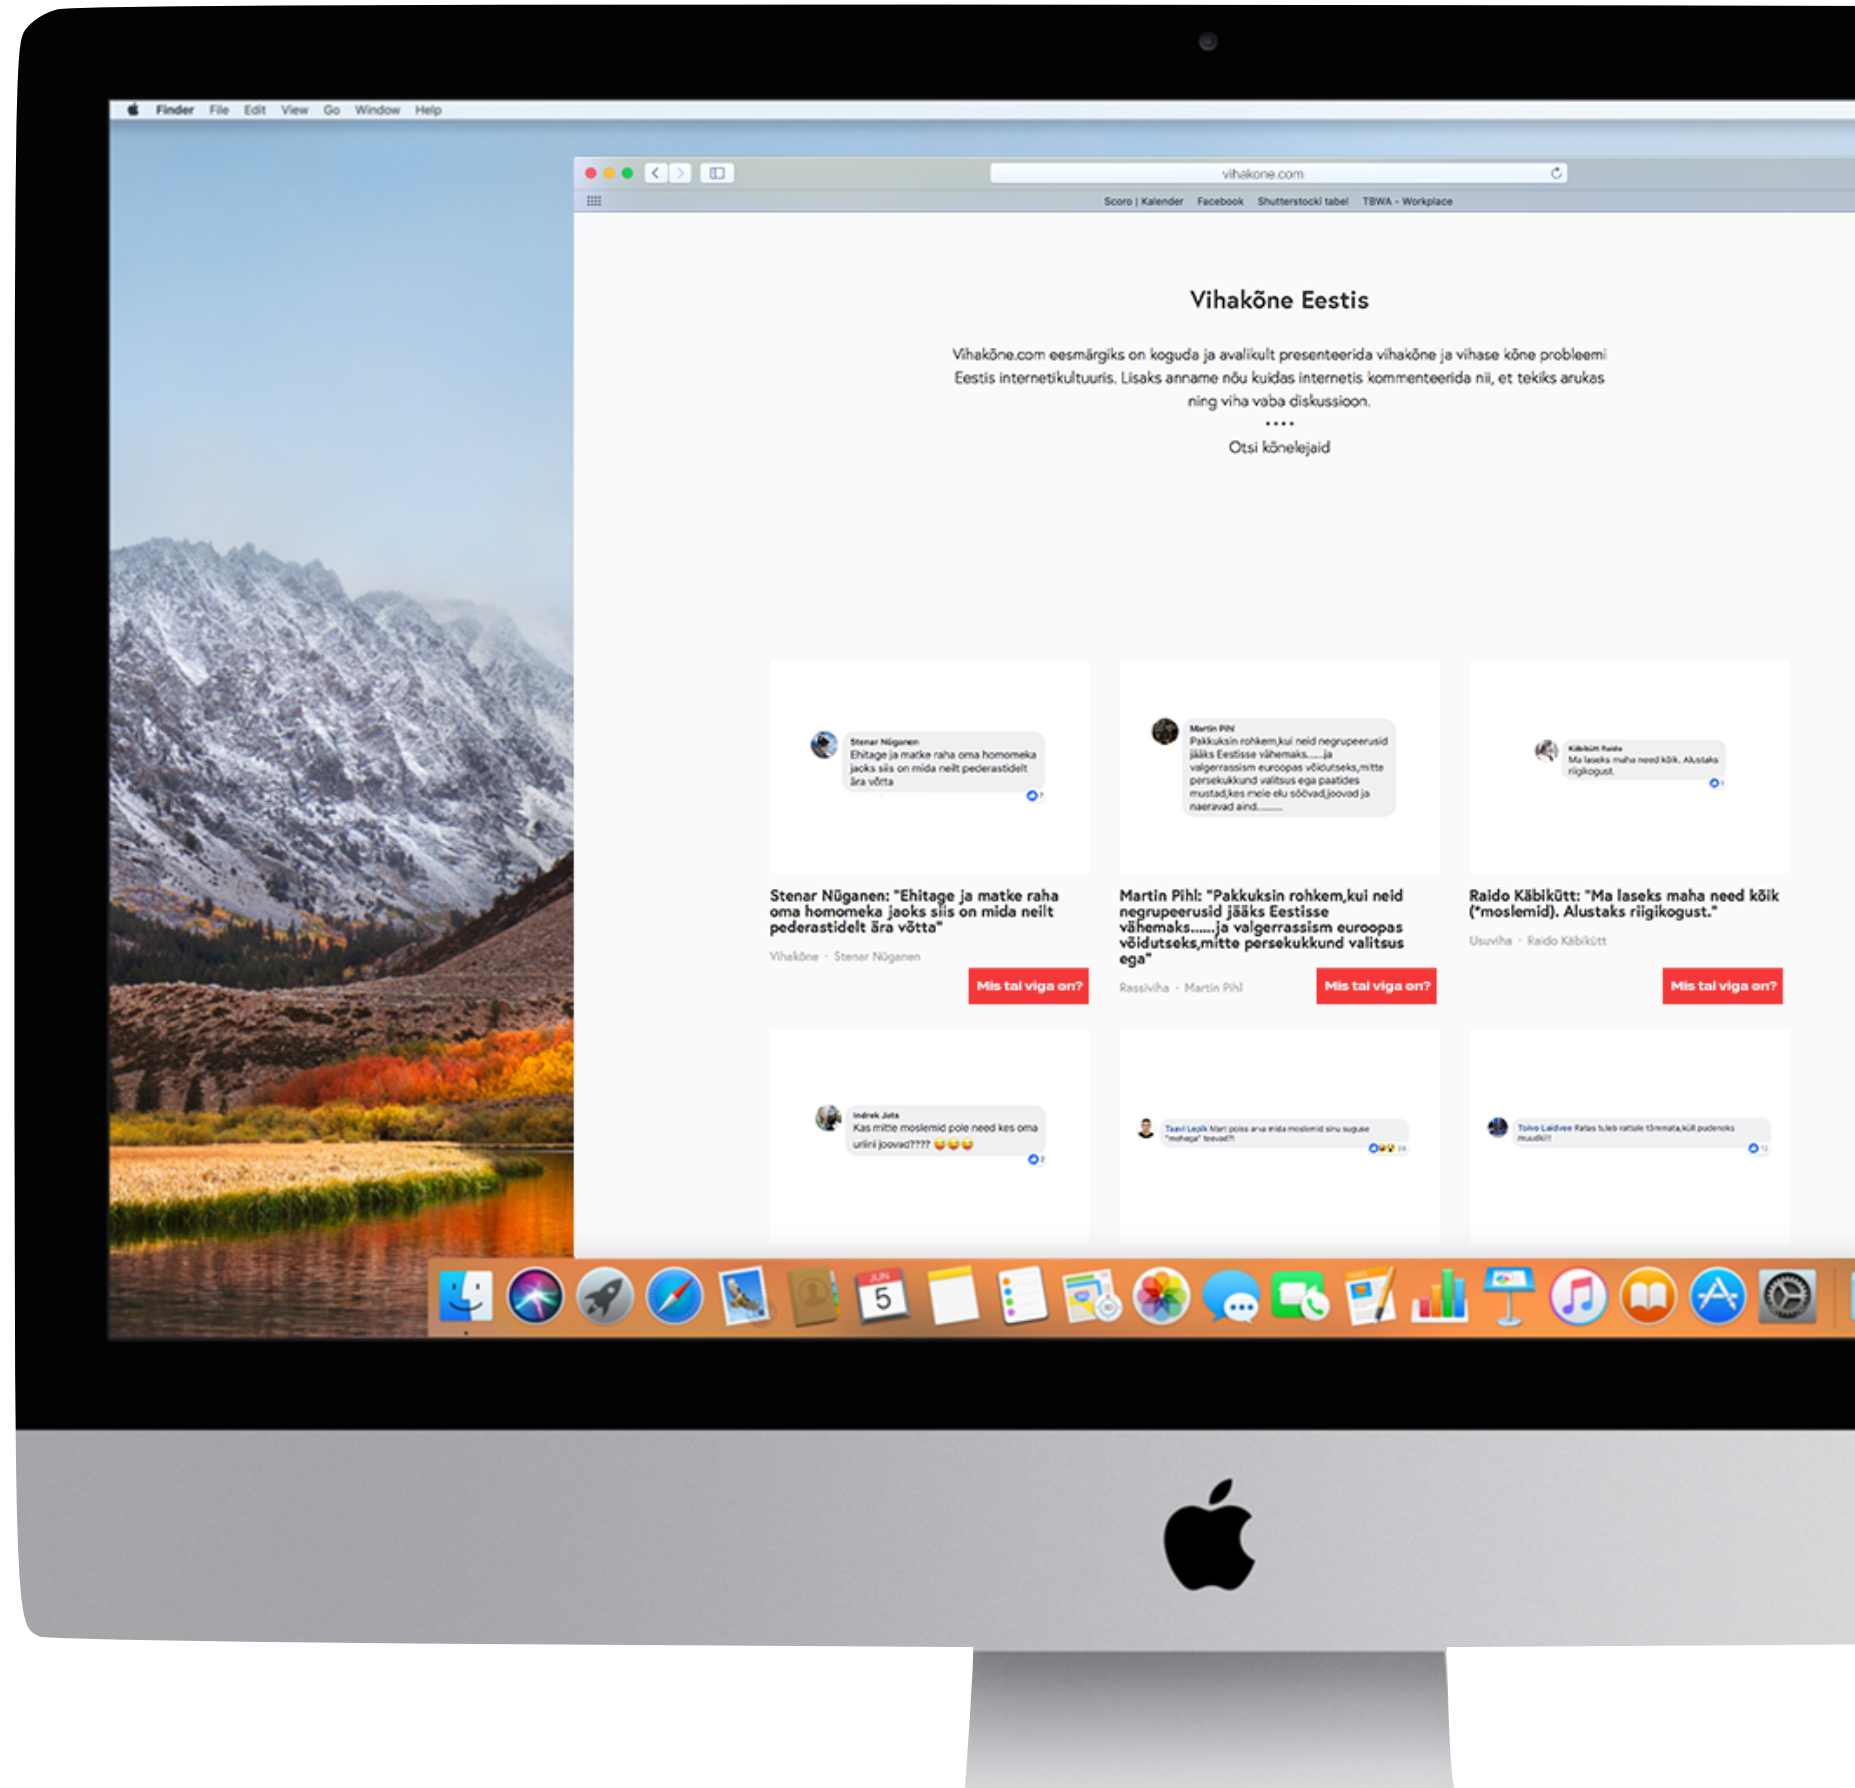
Finder File Edit View Go Window Help

vihakone.com

Scoro | Kalender Facebook Shutterstocki tabel TBWA - Workplace

Vihakõne Eestis

Vihakõne.com eesmärgiks on koguda ja avalikult presenteerida vihakõne ja vihase kõne probleemi Eestis internetikultuuris. Lisaks anname nõu kuidas internetis kommenteerida nii, et tekiks arukas ning viha vaba diskussioon.

••••

Otsi kõnelejaid

Stenar Nüganen
Ehitage ja matke raha oma homomeka jacks siis on mida neilt pederastidelt ära võtta

Stenar Nüganen: "Ehitage ja matke raha oma homomeka jaoks siis on mida neilt pederastidelt ära võtta"

Vihakõne · Stenar Nüganen

Mis tal viga on?

Martin Pihl
Pakkuksin rohkem,kui neid negrupeerusid jääks Eestisse vähemaks......ja valgerrassism euroopas võidutseks,mitte persekukkund valitsus ega paatides mustad,kes meie elu sööva,joovad ja naeravad aind.........

Martin Pihl: "Pakkuksin rohkem,kui neid negrupeerusid jääks Eestisse vähemaks......ja valgerrassism euroopas võidutseks,mitte persekukkund valitsus ega"

Rassiviha · Martin Pihl

Mis tal viga on?

Käbikütt Raido
Ma laseks maha need kõik. Alustaks riigikogust.

Raido Käbikütt: "Ma laseks maha need kõik (*moslemid). Alustaks riigikogust."

Usuviha · Raido Käbikütt

Mis tal viga on?

Indrek Juts
Kas mitte moslemid pole need kes oma uriini joovad????

Taavi Lepik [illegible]

Toivo Laidvee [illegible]

JUN
5